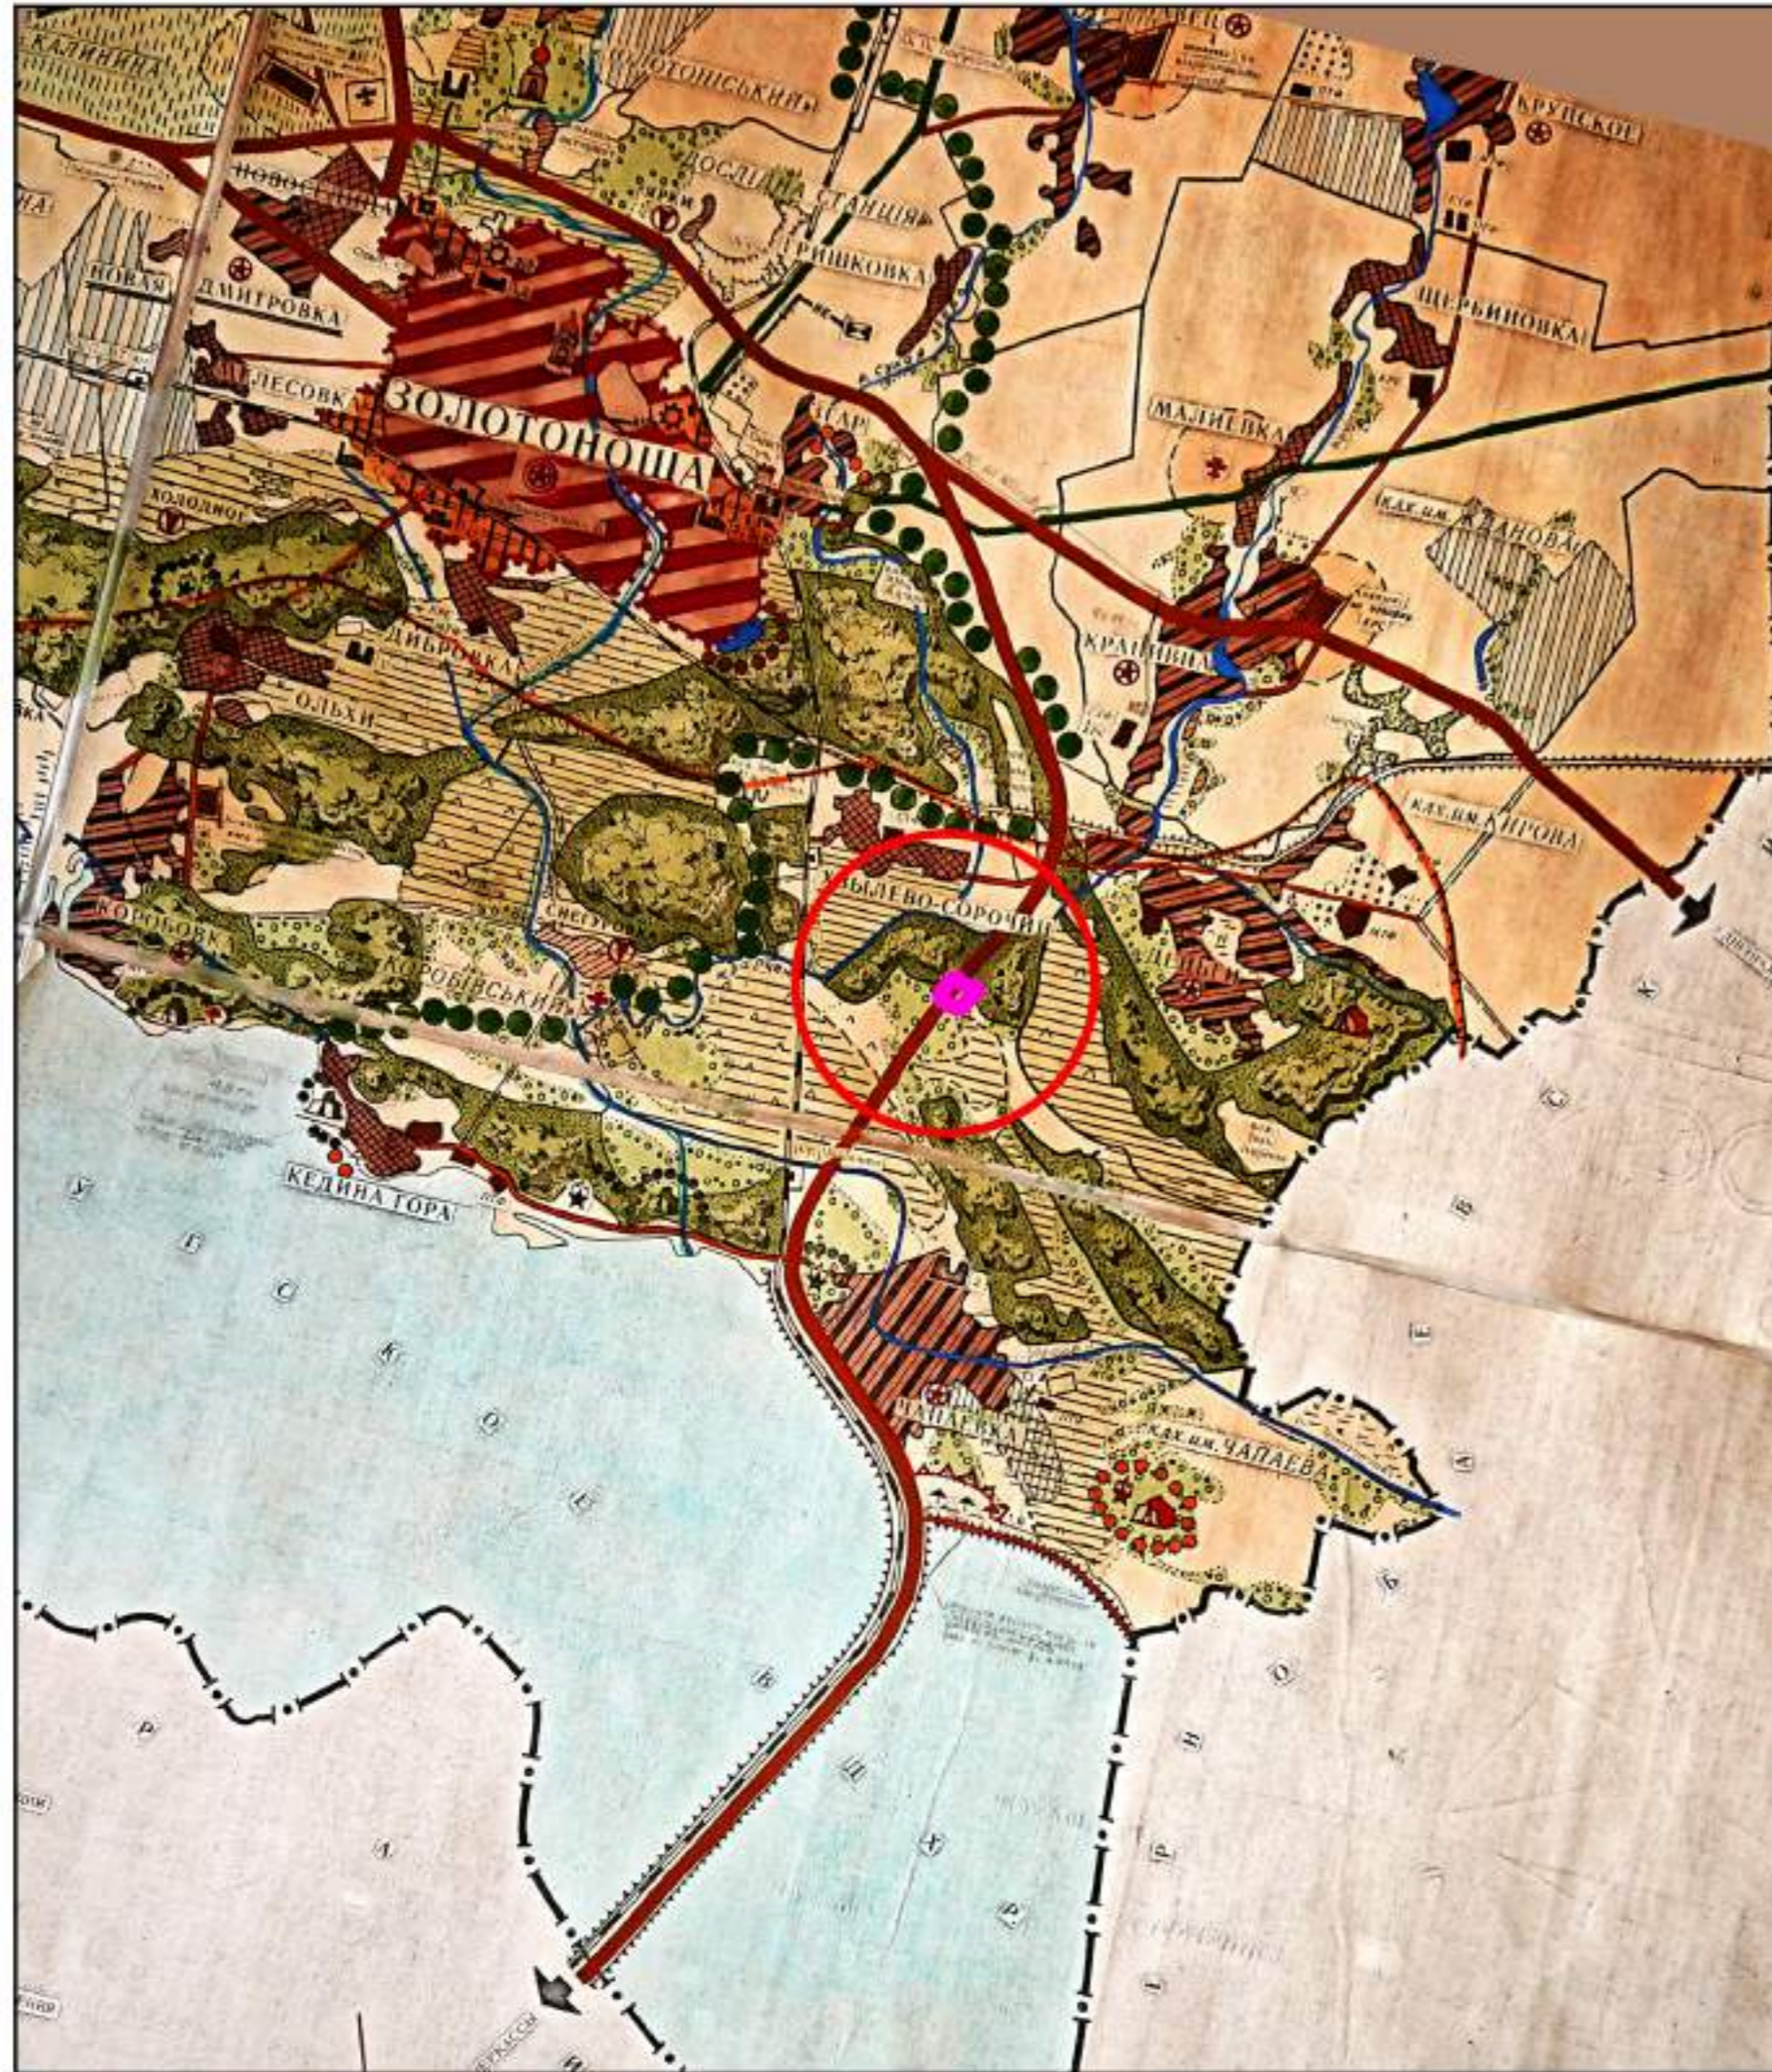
КАЛИНИНА
ЗОЛОТОНСЬКИЙ
ДОСЛІДНА СТАНЦІЯ
КРУПСКОЕ
НОВОДМИТРОВКА
ГРИШКОВКА
ЩЕРБИНОВКА
НОВАЯ ДМИТРОВКА
ЛЕСОВКА
ЗОЛОТОНОША
МАЛИЕВКА
ХОЛОДНОЕ
КОЛ. ИМ. ЖДАНОВА
ДИБРОВКА
КРАПИВНА
ОЛЬХИ
КОЛ. ИМ. КИРОВА
КОРОБОВКА
ХВИЛЕВО-СОРОЧИН
КОРОБІВСЬКИЙ
КЕДИНА ГОРА
ЧАПАЕВКА
КОЛ. ИМ. ЧАПАЕВА
К Р Е М Е Н Ч У Г С К О Е В О Д О Х Р А Н И Л И Щ Е
К Р Е М Е Н Ч У Г С К О Е В О Д О Х Р А Н И Л И Щ Е